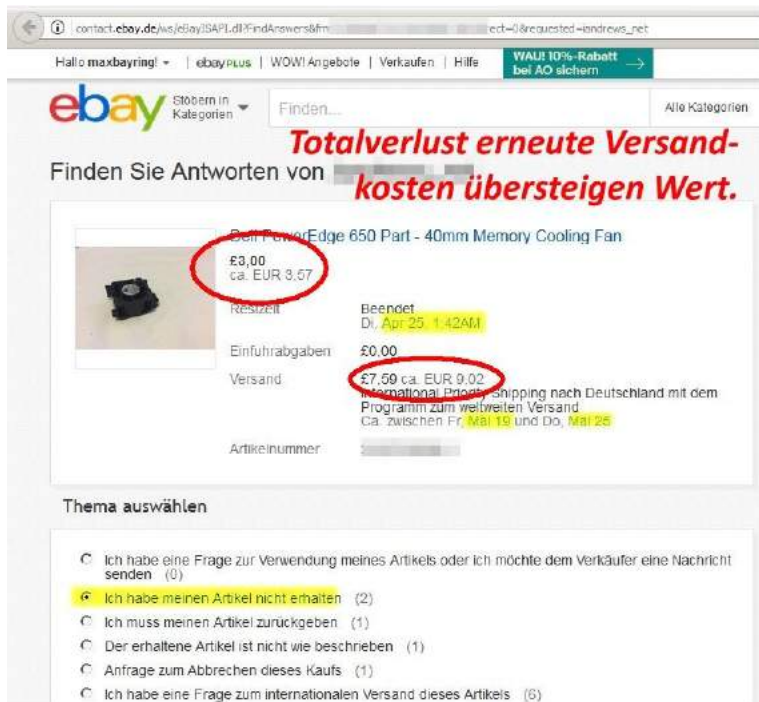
contact.ebay.de/ws/eBayISAPI.dll?FindAnswers&fm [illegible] ect=0&requested=iandrews_net

Hallo maxbayring! | ebayPLUS | WOW! Angebote | Verkaufen | Hilfe | WAU! 10%-Rabatt bei AO sichern

ebay Stöbern in Kategorien | Finden... | Alle Kategorien

Totalverlust erneute Versandkosten übersteigen Wert.

Finden Sie Antworten von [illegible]

Dell PowerEdge 650 Part - 40mm Memory Cooling Fan

£3,00
ca. EUR 3,57

Restzeit | Beendet
Di. Apr 25, 1:42AM

Einfuhrabgaben | £0,00

Versand | £7,59 ca. EUR 9,02
International Priority Shipping nach Deutschland mit dem Programm zum weltweiten Versand
Ca. zwischen Fr. Mai 19 und Do. Mai 25

Artikelnummer | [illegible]

Thema auswählen

Ich habe eine Frage zur Verwendung meines Artikels oder ich möchte dem Verkäufer eine Nachricht senden (0)
Ich habe meinen Artikel nicht erhalten (2)
Ich muss meinen Artikel zurückgeben (1)
Der erhaltene Artikel ist nicht wie beschrieben (1)
Anfrage zum Abbrechen dieses Kaufs (1)
Ich habe eine Frage zum internationalen Versand dieses Artikels (6)